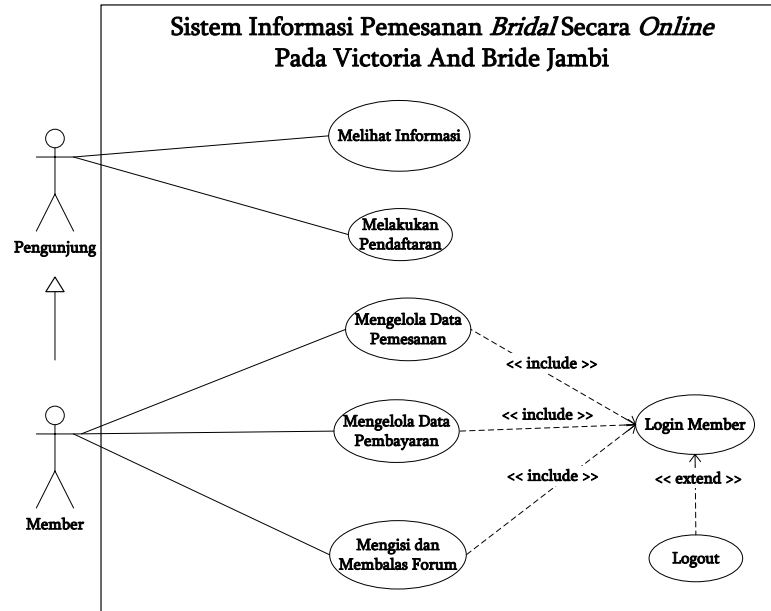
Sistem Informasi Pemesanan *Bridal* Secara *Online* Pada Victoria And Bride Jambi

Pengunjung

Melihat Informasi

Melakukan Pendaftaran

Member

Mengelola Data Pemesanan

<< include >>

Mengelola Data Pembayaran

<< include >>

Login Member

<< include >>

<< extend >>

Mengisi dan Membalas Forum

Logout